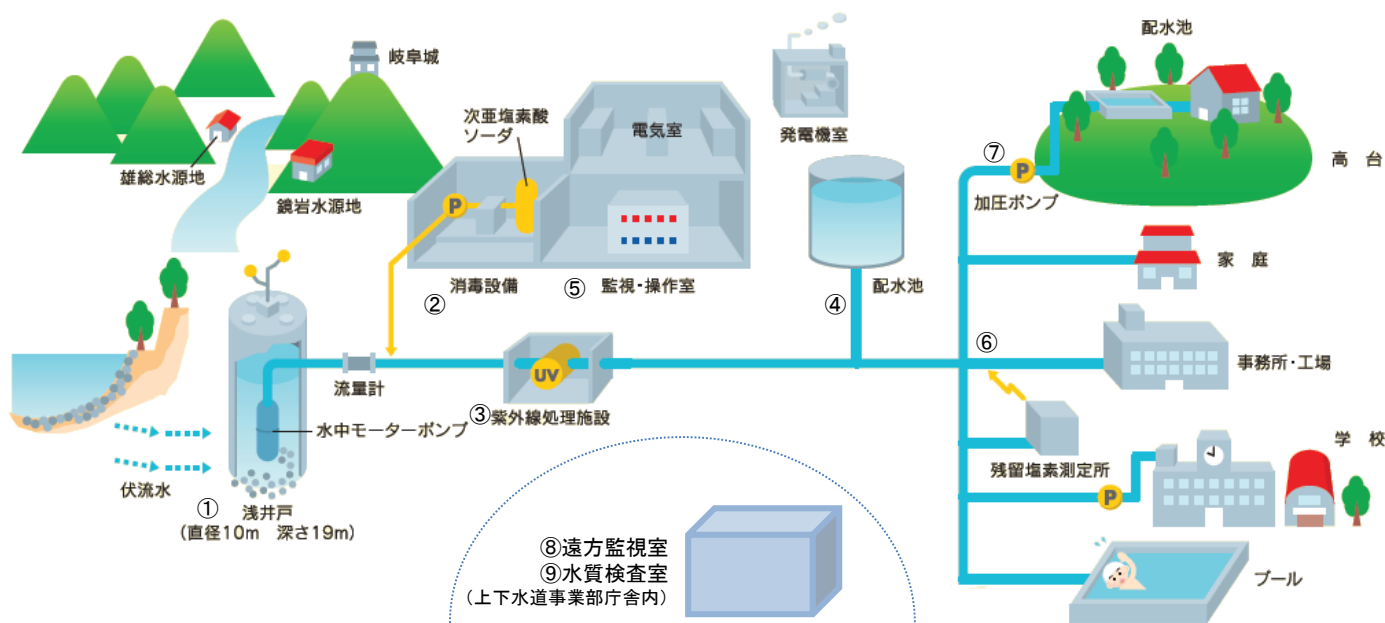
岐阜城

雄総水源地

鏡岩水源地

次亜塩素酸
ソーダ

P

電気室

発電機室

配水池

高　台

⑦

P

加圧ポンプ

家　庭

消毒設備

②

⑤ 監視・操作室

④

配水池

⑥

事務所・工場

流量計

UV

③紫外線処理施設

水中モーターポンプ

残留塩素測定所

P

学　校

伏流水

①
浅井戸
（直径10m　深さ19m）

⑧遠方監視室
⑨水質検査室
（上下水道事業部庁舎内）

プール